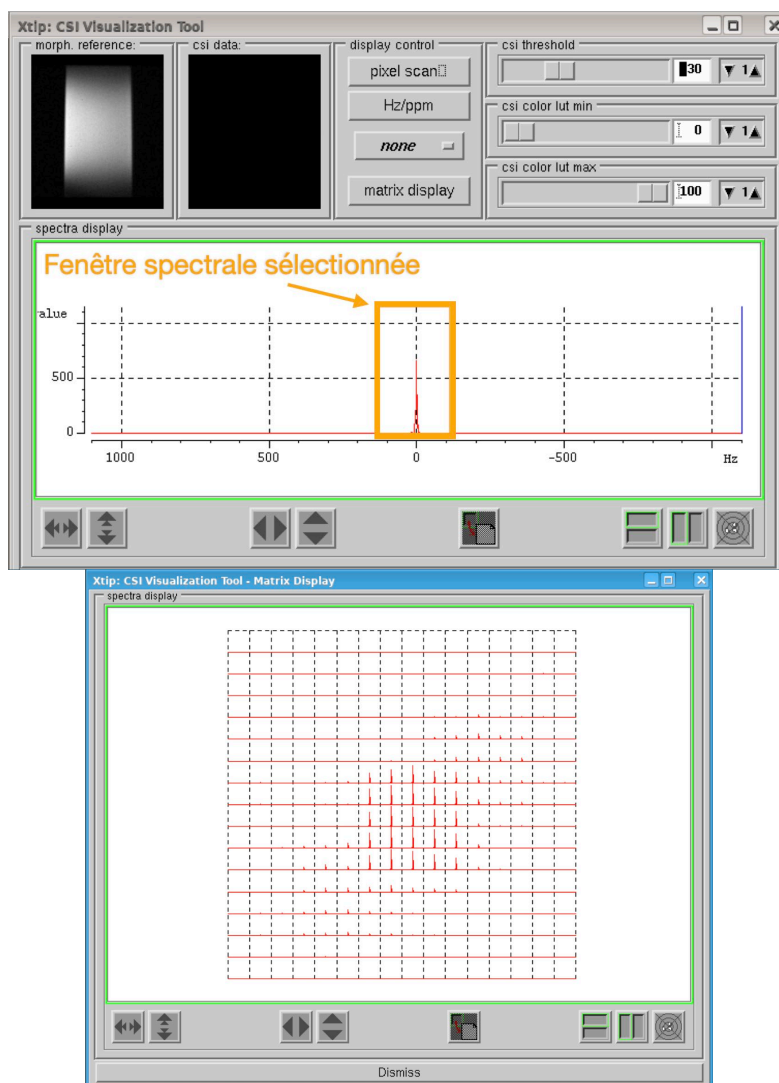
Xtip: CSI Visualization Tool

morph. reference:

csi data:

display control

pixel scan

Hz/ppm

none

matrix display

csi threshold

30

▼ 1▲

csi color lut min

0

▼ 1▲

csi color lut max

100

▼ 1▲

spectra display

Fenêtre spectrale sélectionnée

value

500

0

1000

500

0

-500

Hz

Xtip: CSI Visualization Tool - Matrix Display

spectra display

Dismiss